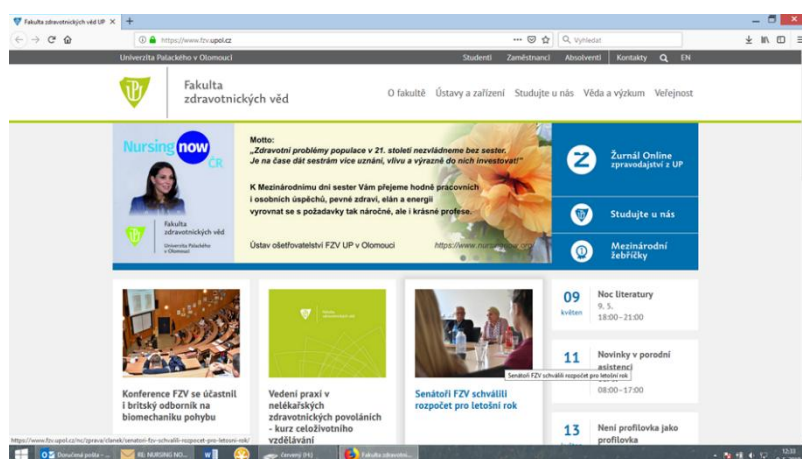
Fakulta zdravotnických věd UP ×

https://www.fzv.upol.cz

Vyhledat

Univerzita Palackého v Olomouci

Studenti Zaměstnanci Absolventi Kontakty EN

Fakulta zdravotnických věd

O fakultě Ústavy a zařízení Studujte u nás Věda a výzkum Veřejnost

Nursing now ČR

Fakulta zdravotnických věd
Univerzita Palackého v Olomouci

Motto:
„Zdravotní problémy populace v 21. století nezvládneme bez sester. Je na čase dát sestrám více uznání, vlivu a výrazně do nich investovat!"

K Mezinárodnímu dni sester Vám přejeme hodně pracovních i osobních úspěchů, pevné zdraví, elán a energii vyrovnat se s požadavky tak náročné, ale i krásné profese.

Ústav ošetřovatelství FZV UP v Olomouci

https://www.nursingnow.org

Žurnál Online
zpravodajství z UP

Studujte u nás

Mezinárodní žebříčky

Konference FZV se účastnil i britský odborník na biomechaniku pohybu

Vedení praxí v nelékařských zdravotnických povoláních - kurz celoživotního vzdělávání

Senátoři FZV schválili rozpočet pro letošní rok

Senátoři FZV schválili rozpočet pro letošní rok

09 květen
Noc literatury
9. 5.
18:00–21:00

11
Novinky v porodní asistenci
08:00–17:00

13
Není profilovka jako profilovka

https://www.fzv.upol.cz/nc/zpravy/clanek/senatori-fzv-schvalili-rozpocet-pro-letosni-rok/

Doručená pošta - ...
RE: NURSING NO...
červený (H:)
Fakulta zdravotnic...
12:13